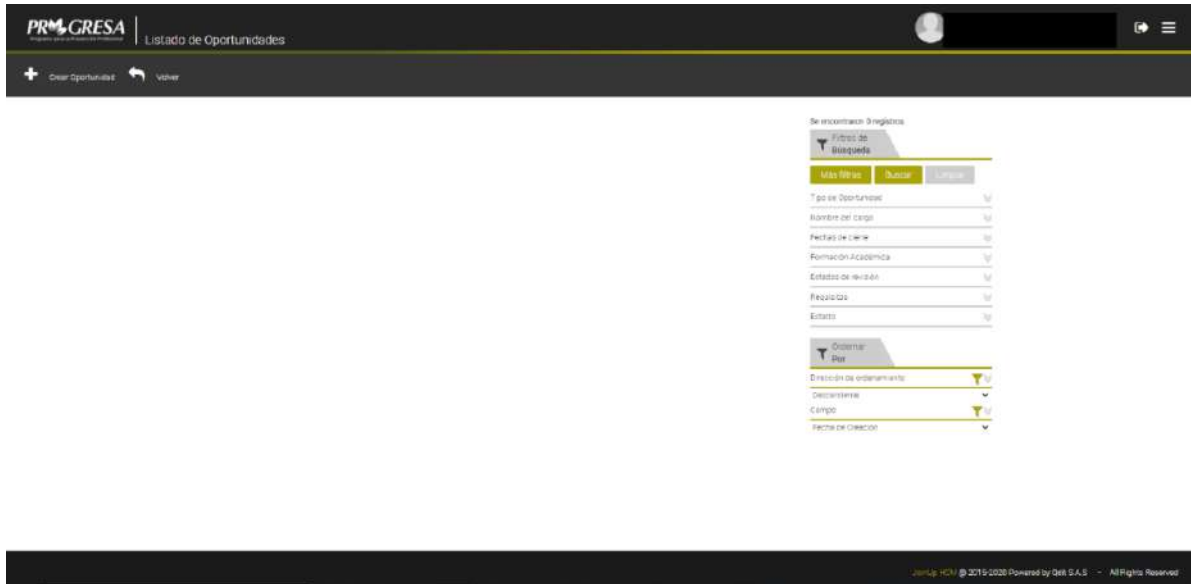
PROGRESA | Listado de Oportunidades

Crear Oportunidad Volver

Se encontraron 0 registros

Filtros de Búsqueda

Más filtros Buscar Limpiar

Tipo de Oportunidad

Nombre del cargo

Fechas de cierre

Formación Académica

Estados de revisión

Requisitos

Estado

Ordenar Por

Dirección de ordenamiento

Descendente

Campo

Fecha de Creación

JoinUp HCM @ 2015-2020 Powered by Grit S.A.S - All Rights Reserved